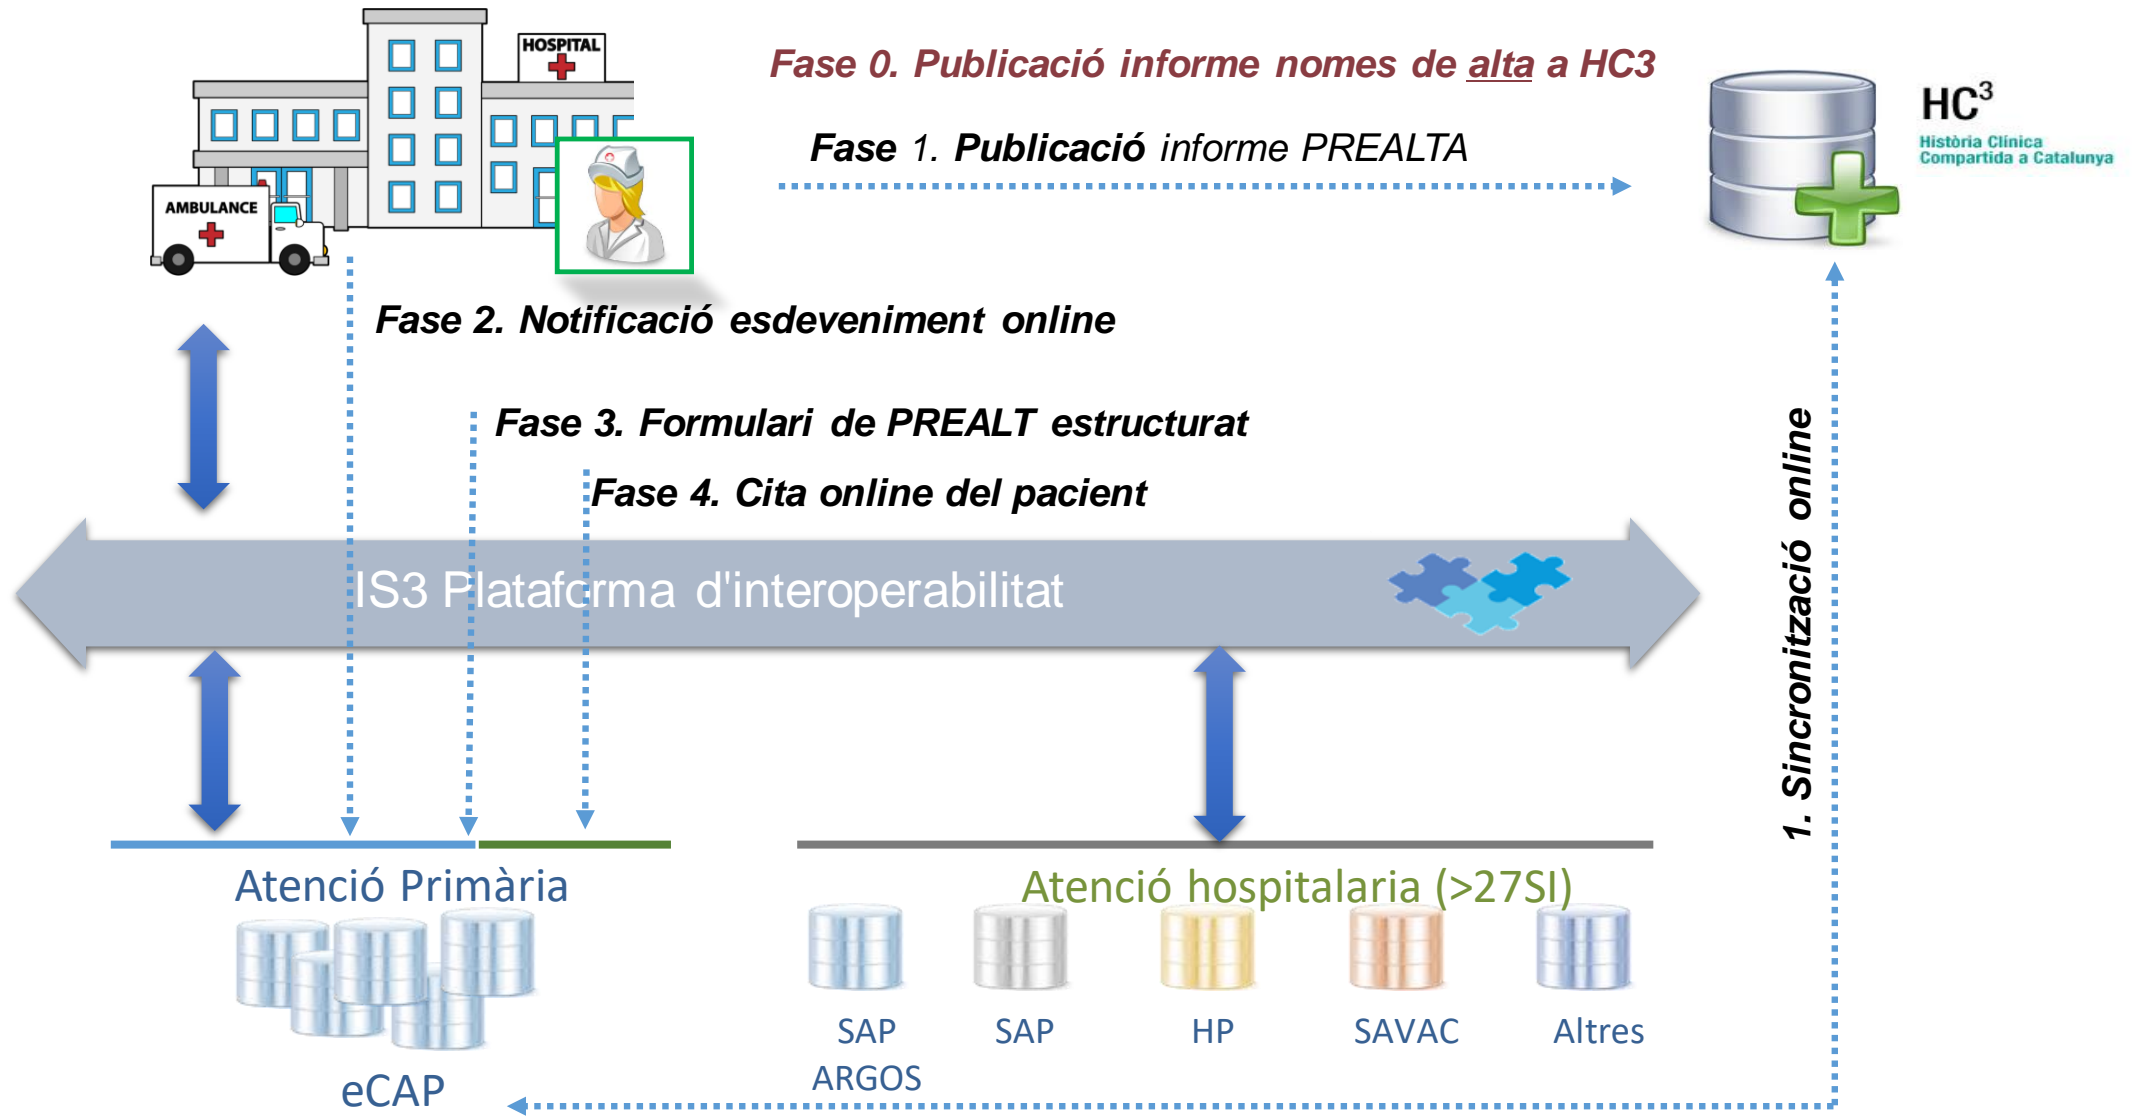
HOSPITAL

AMBULANCE

Fase 0. Publicació informe nomes de alta a HC3

Fase 1. Publicació informe PREALTA

HC$^3$
Història Clínica Compartida a Catalunya

Fase 2. Notificació esdeveniment online

Fase 3. Formulari de PREALT estructurat

Fase 4. Cita online del pacient

IS3 Plataforma d'interoperabilitat

1. Sincronització online

Atenció Primària

eCAP

Atenció hospitalaria (>27SI)

SAP ARGOS

SAP

HP

SAVAC

Altres